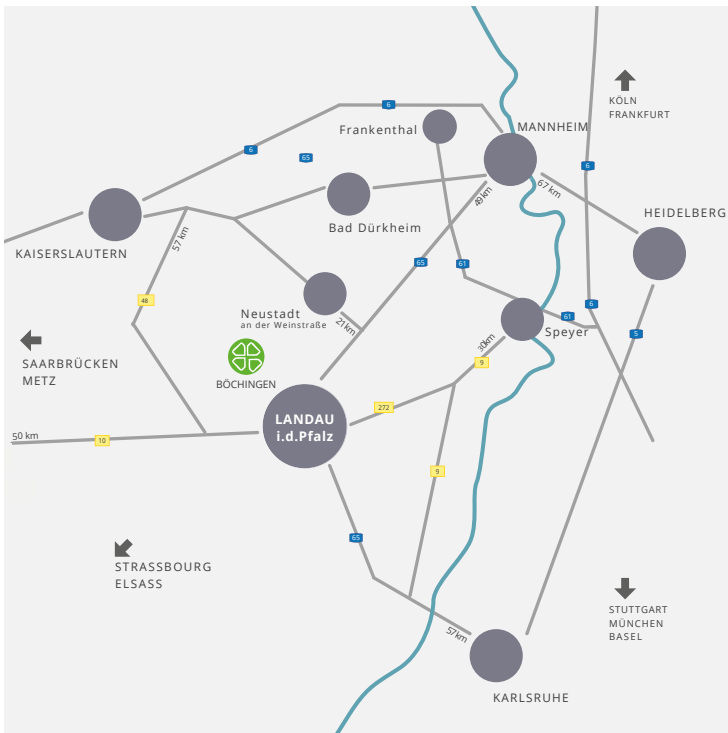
KÖLN
FRANKFURT

6

Frankenthal

MANNHEIM

6

65

67 km

6

49 km

HEIDELBERG

KAISERSLAUTERN

Bad Dürkheim

57 km

65

61

48

Neustadt
an der Weinstraße

61

6

Speyer

21 km

5

SAARBRÜCKEN
METZ

30km

BÖCHINGEN

9

LANDAU
i.d.Pfalz

272

50 km

10

9

STRASSBOURG
ELSASS

65

STUTTGART
MÜNCHEN
BASEL

57km

KARLSRUHE